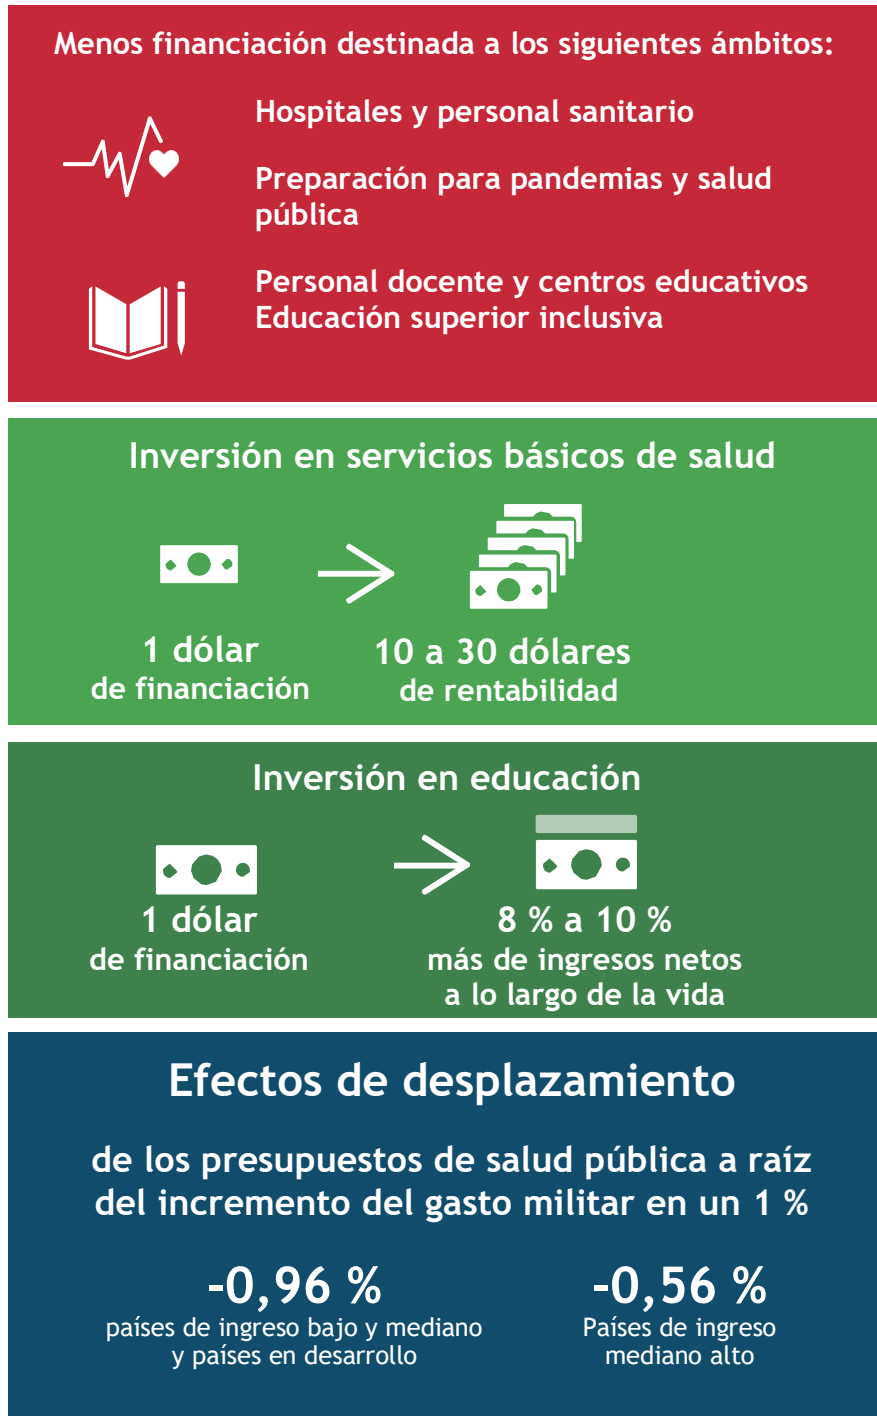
Menos financiación destinada a los siguientes ámbitos:

Hospitales y personal sanitario

Preparación para pandemias y salud pública

Personal docente y centros educativos
Educación superior inclusiva

Inversión en servicios básicos de salud

1 dólar
de financiación

10 a 30 dólares
de rentabilidad

Inversión en educación

1 dólar
de financiación

8 % a 10 %
más de ingresos netos
a lo largo de la vida

Efectos de desplazamiento

de los presupuestos de salud pública a raíz del incremento del gasto militar en un 1 %

-0,96 %
países de ingreso bajo y mediano y países en desarrollo

-0,56 %
Países de ingreso mediano alto